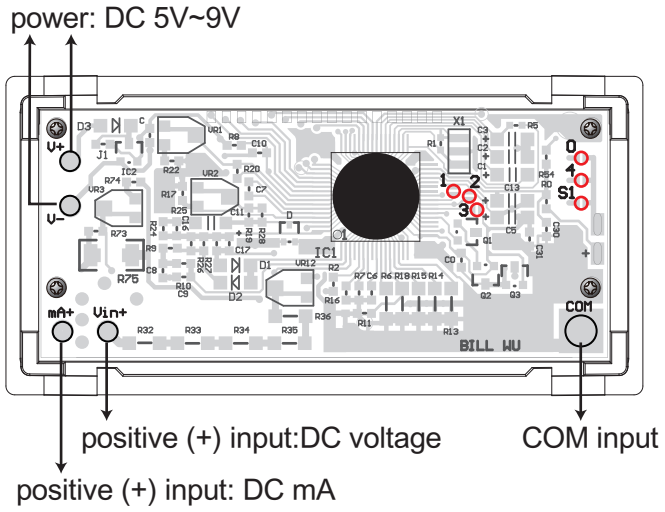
power: DC 5V~9V

D3
V+
J1
C
VR1
R8
C10
IC2
R22
R20
R74
VR3
VR2
C7
R17
V-
R25
C11
D
R73
C16
R19
R28
R24
R9
R75
C17
C8
R10
C9
D1
VR12
D2
R2
R7 C6 R6 R18 R15 R14
R16
R36
R11
R13
IC1
X1
R1
C3
C2
C1
R5
C13
1
2
3
C5
Q1
C0
R54
R0
O
4
S1
C30
C31
Q2
Q3
+
mA+
Vin+
R32
R33
R34
R35
BILL WU
COM

positive (+) input:DC voltage

COM input

positive (+) input: DC mA